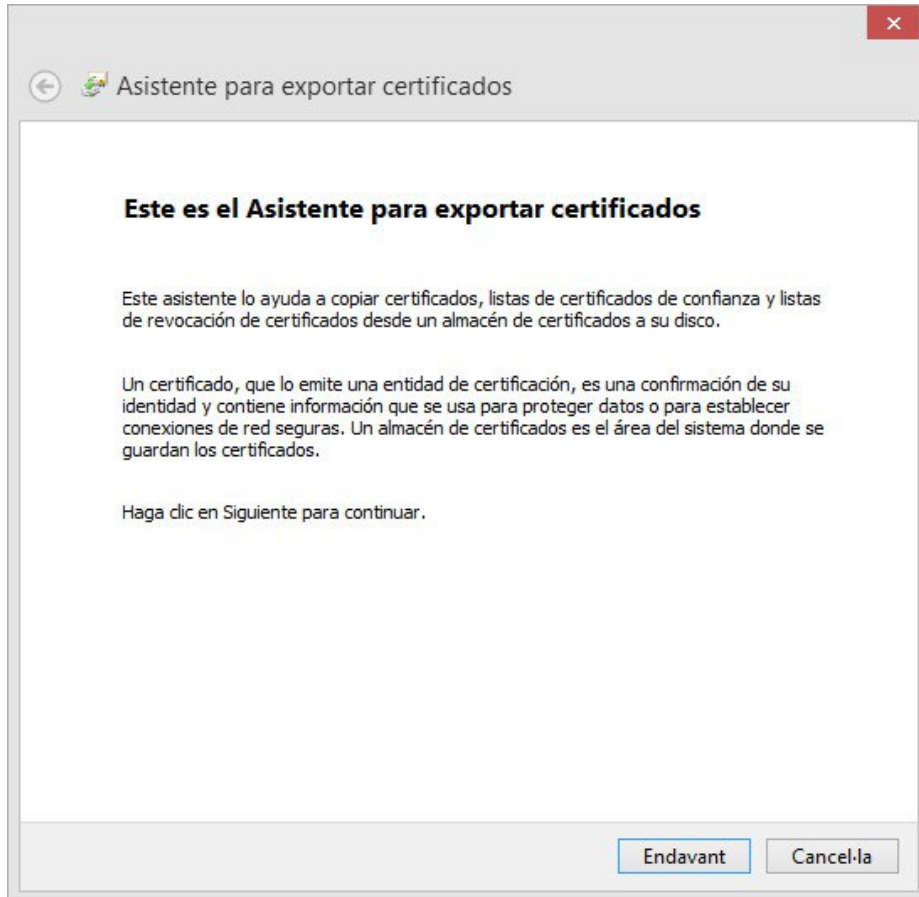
×

Asistente para exportar certificados

Este es el Asistente para exportar certificados

Este asistente lo ayuda a copiar certificados, listas de certificados de confianza y listas de revocación de certificados desde un almacén de certificados a su disco.

Un certificado, que lo emite una entidad de certificación, es una confirmación de su identidad y contiene información que se usa para proteger datos o para establecer conexiones de red seguras. Un almacén de certificados es el área del sistema donde se guardan los certificados.

Haga clic en Siguiente para continuar.

Endavant

Cancel·la